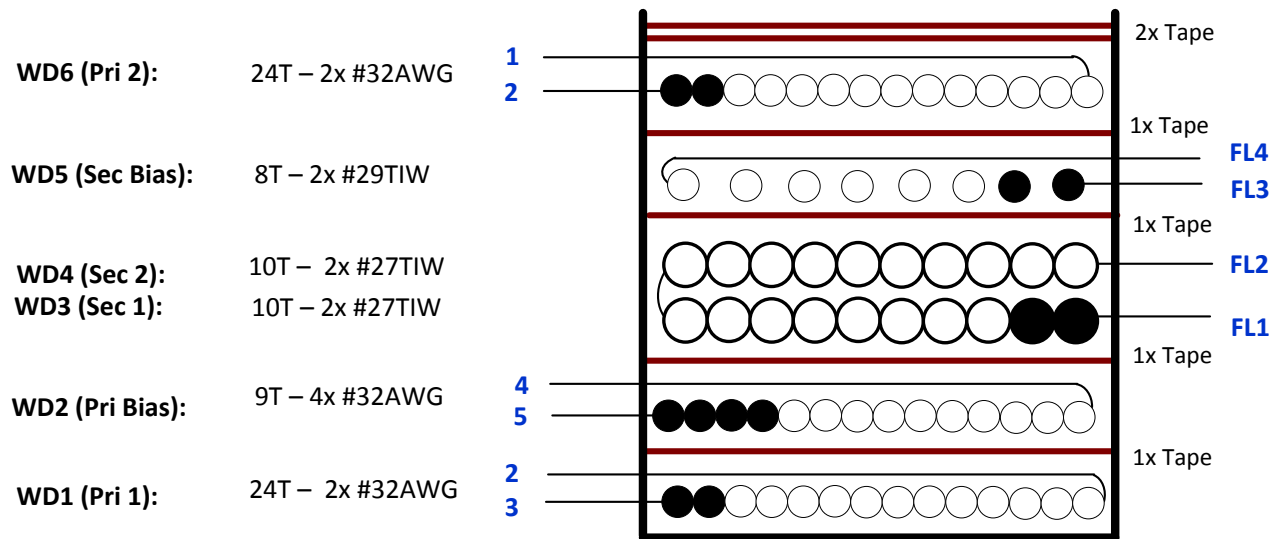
WD6 (Pri 2): 24T – 2x #32AWG

1
2

2x Tape

1x Tape

WD5 (Sec Bias): 8T – 2x #29TIW

FL4
FL3

1x Tape

WD4 (Sec 2): 10T – 2x #27TIW
WD3 (Sec 1): 10T – 2x #27TIW

FL2
FL1

1x Tape

WD2 (Pri Bias): 9T – 4x #32AWG

4
5

1x Tape

WD1 (Pri 1): 24T – 2x #32AWG

2
3